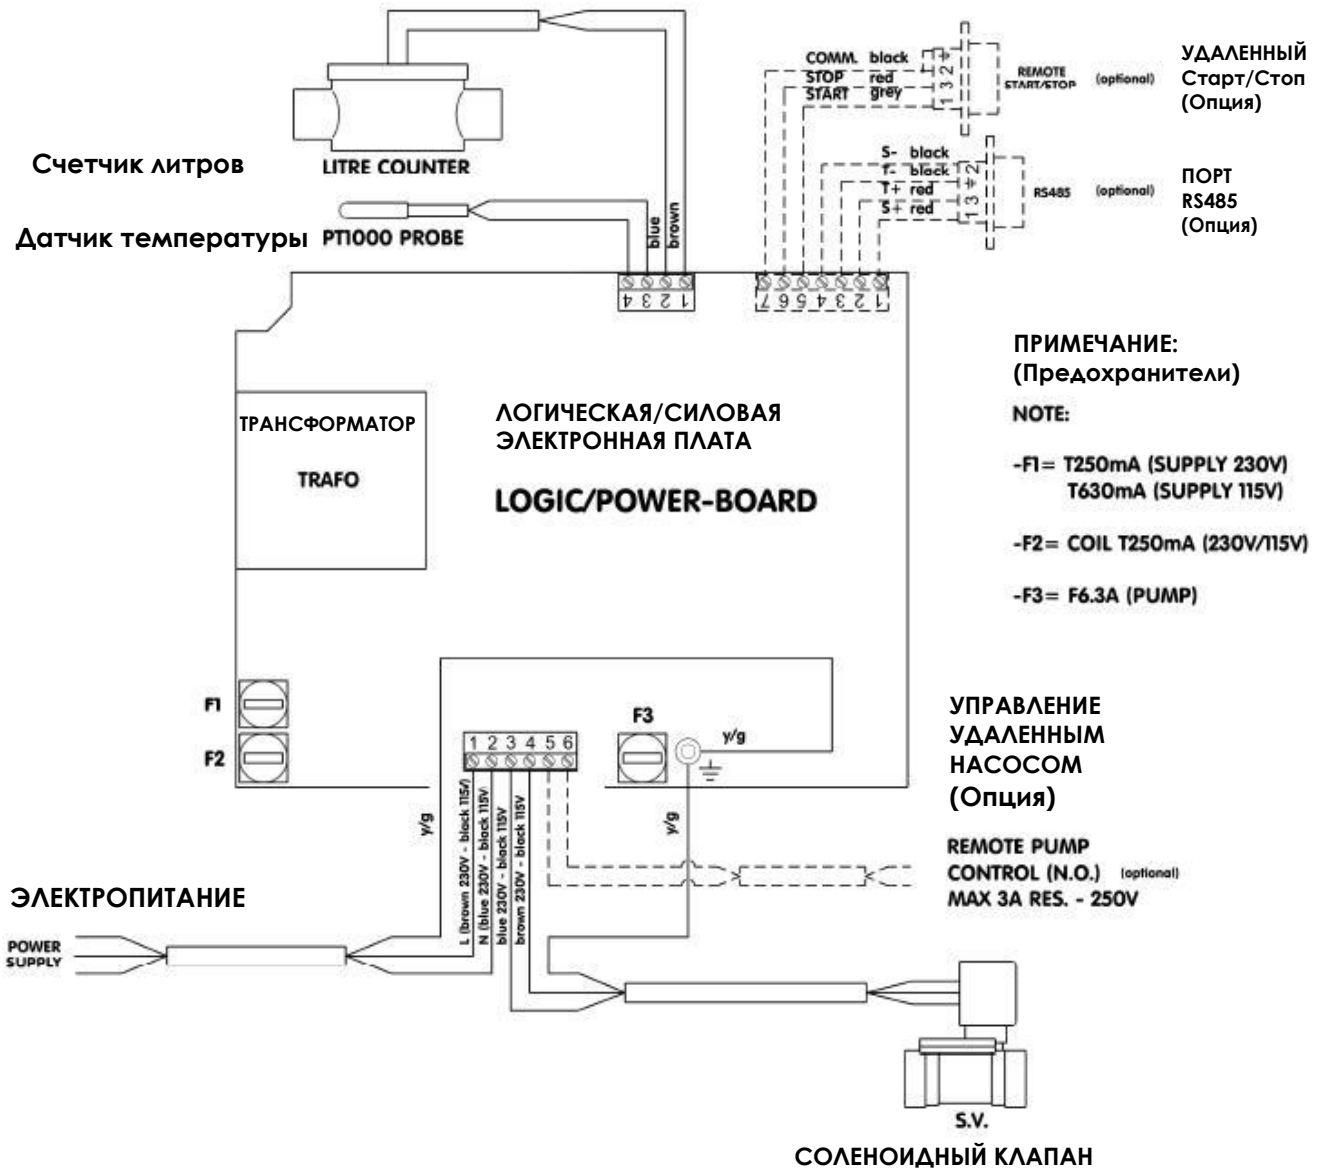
LITRE COUNTER

Счетчик литров

PT1000 PROBE

Датчик температуры

blue
brown

4 3 2 1

COMM. black
STOP red
START grey

1 3 2 4

REMOTE START/STOP (optional)

УДАЛЕННЫЙ Старт/Стоп (Опция)

S- black
T- black
T+ red
S+ red

1 3 4 2

RS485 (optional)

ПОРТ RS485 (Опция)

7 6 5 4 3 2 1

ПРИМЕЧАНИЕ: (Предохранители)

NOTE:

-F1= T250mA (SUPPLY 230V)
T630mA (SUPPLY 115V)

-F2= COIL T250mA (230V/115V)

-F3= F6.3A (PUMP)

ТРАНСФОРМАТОР

TRAFO

ЛОГИЧЕСКАЯ/СИЛОВАЯ ЭЛЕКТРОННАЯ ПЛАТА

LOGIC/POWER-BOARD

F1

F2

F3

1 2 3 4 5 6

y/g

УПРАВЛЕНИЕ УДАЛЕННЫМ НАСОСОМ (Опция)

y/g

L (brown 230V - black 115V)
N (blue 230V - black 115V)
blue 230V - black 115V
brown 230V - black 115V

y/g

REMOTE PUMP CONTROL (N.O.) (optional)
MAX 3A RES. - 250V

ЭЛЕКТРОПИТАНИЕ

POWER SUPPLY

S.V.

СОЛЕНОИДНЫЙ КЛАПАН